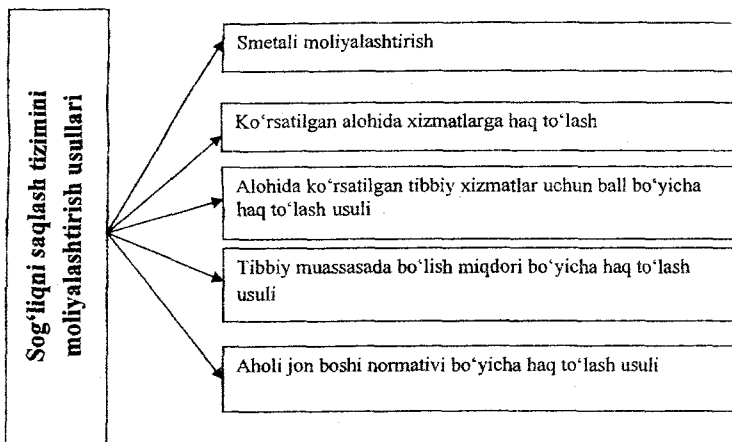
Sog'liqni saqlash tizimini moliyalashtirish usullari

Smetali moliyalashtirish

Ko'rsatilgan alohida xizmatlarga haq to'lash

Alohida ko'rsatilgan tibbiy xizmatlar uchun ball bo'yicha haq to'lash usuli

Tibbiy muassasada bo'lish miqdori bo'yicha haq to'lash usuli

Aholi jon boshi normativi bo'yicha haq to'lash usuli